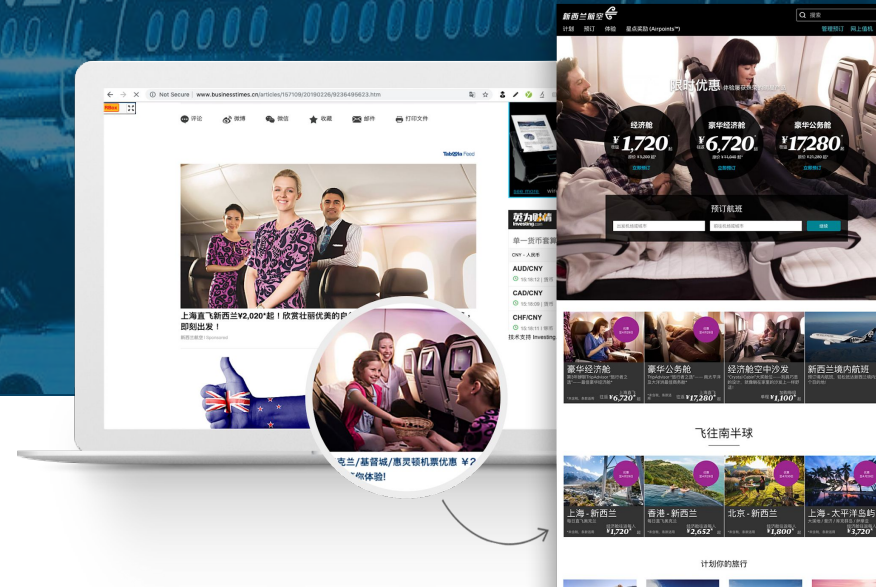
Not Secure | www.businesstimes.cn/articles/157109/20180226/923649623.htm

评论 微博 微信 收藏 邮件 打印文件

Taboola Feed

上海直飞新西兰¥2,020*起！欣赏壮丽优美的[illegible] 即刻出发！

新西兰航空 | Sponsored

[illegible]克兰/基督城/惠灵顿机票优惠 ¥？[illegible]你体验!

see more

英为财情 Investing.com

单一货币套算

CNY - 人民币

AUD/CNY

CAD/CNY

CHF/CNY

技术支持 Investing

新西兰航空

搜索

计划 预订 体验 星点奖励 (Airpoints™)

管理预订 网上值机

限时优惠

经济舱 ¥1,720*

豪华经济舱 ¥6,720*

豪华公务舱 ¥17,280*

立即预订 立即预订 立即预订

预订航班

搜索

豪华经济舱 ¥6,720*

豪华公务舱 ¥17,280*

经济舱空中沙发 ¥1,100*

新西兰境内航班

飞往南半球

上海 - 新西兰 ¥1,720*

香港 - 新西兰 ¥2,652*

北京 - 新西兰 ¥1,800*

上海 - 太平洋岛屿 ¥3,720*

计划你的旅行